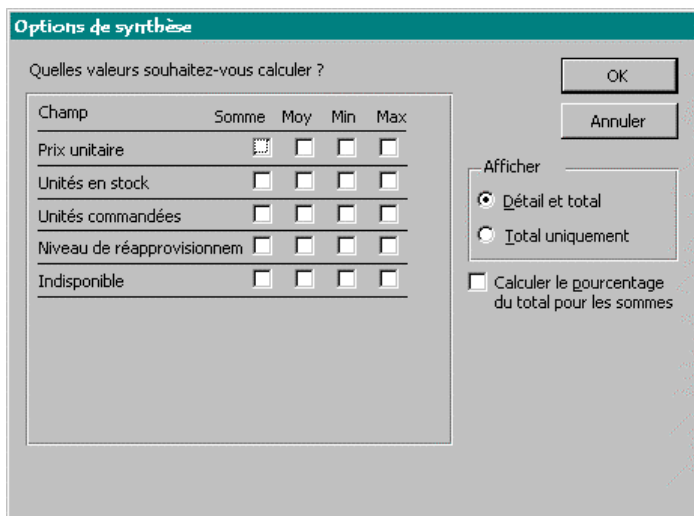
Options de synthèse

Quelles valeurs souhaitez-vous calculer ?

| Champ | Somme | Moy | Min | Max |
|---|---|---|---|---|
| Prix unitaire | | | | |
| Unités en stock | | | | |
| Unités commandées | | | | |
| Niveau de réapprovisionnem | | | | |
| Indisponible | | | | |

OK

Annuler

Afficher

Détail et total

Total uniquement

Calculer le pourcentage du total pour les sommes